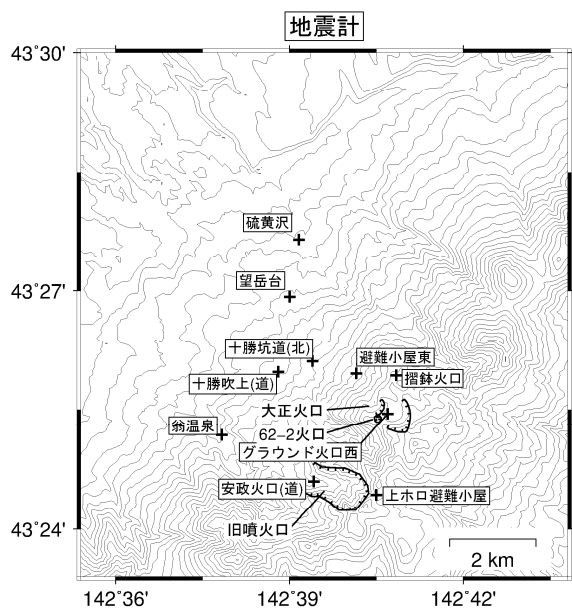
地震計

43°30'

43°27'

43°24'

142°36'

142°39'

142°42'

硫黄沢

望岳台

十勝坑道(北)

十勝吹上(道)

避難小屋東

擂鉢火口

大正火口

62–2火口

翁温泉

グラウンド火口西

安政火口(道)

上ホロ避難小屋

旧噴火口

2 km